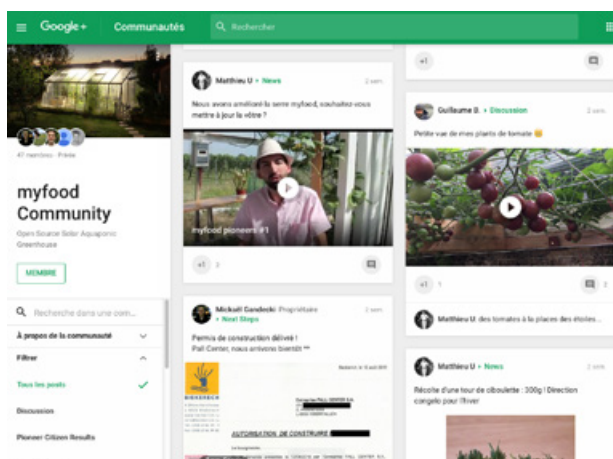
Google+ Communautés Rechercher

47 membres · Privée

myfood Community

Open Source Solar Aquaponic Greenhouse

MEMBRE

Recherche dans une com...

À propos de la communauté

Filtrer

Tous les posts

Discussion

Pioneer Citizen Results

Matthieu U > News 2 sem.

Nous avons amélioré la serre myfood, souhaitez-vous mettre à jour la vôtre ?

myfood pioneers #1

+1 3

Mickaël Gandecki Propriétaire > Next Steps 2 sem.

Permis de construire délivré ! Pail Center, nous arrivons bientôt **

AUTORISATION DE CONSTRUIRE

+1

Guillaume B. > Discussion 2 sem.

Petite vue de mes plants de tomate

+1 1 2

Matthieu U des tomates à la places des étoiles...

Matthieu U > News 2 sem.

Récolte d'une tour de ciboulette : 300g ! Direction congelo pour l'hiver